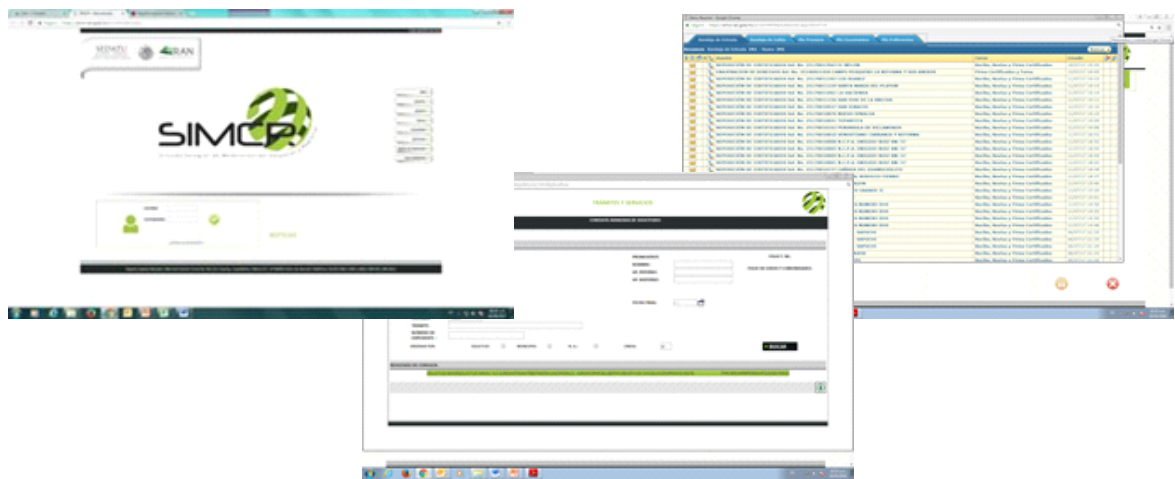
SEDATU

RAN

SIMCR

TRAMITES Y SERVICIOS

BUSCAR

Recibo, Revisa y Firma Certificados

Firma Certificados y Toma

Recibo, Revisa y Firma Certificados

Recibo, Revisa y Firma Certificados

Recibo, Revisa y Firma Certificados

Recibo, Revisa y Firma Certificados

Recibo, Revisa y Firma Certificados

Recibo, Revisa y Firma Certificados

Recibo, Revisa y Firma Certificados

Recibo, Revisa y Firma Certificados

Recibo, Revisa y Firma Certificados

Recibo, Revisa y Firma Certificados

Recibo, Revisa y Firma Certificados

Recibo, Revisa y Firma Certificados

Recibo, Revisa y Firma Certificados

Recibo, Revisa y Firma Certificados

Recibo, Revisa y Firma Certificados

Recibo, Revisa y Firma Certificados

Recibo, Revisa y Firma Certificados

Recibo, Revisa y Firma Certificados

Recibo, Revisa y Firma Certificados

Recibo, Revisa y Firma Certificados

Recibo, Revisa y Firma Certificados

Recibo, Revisa y Firma Certificados

Recibo, Revisa y Firma Certificados

Recibo, Revisa y Firma Certificados

Recibo, Revisa y Firma Certificados

Recibo, Revisa y Firma Certificados

Recibo, Revisa y Firma Certificados

Recibo, Revisa y Firma Certificados

Recibo, Revisa y Firma Certificados

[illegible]